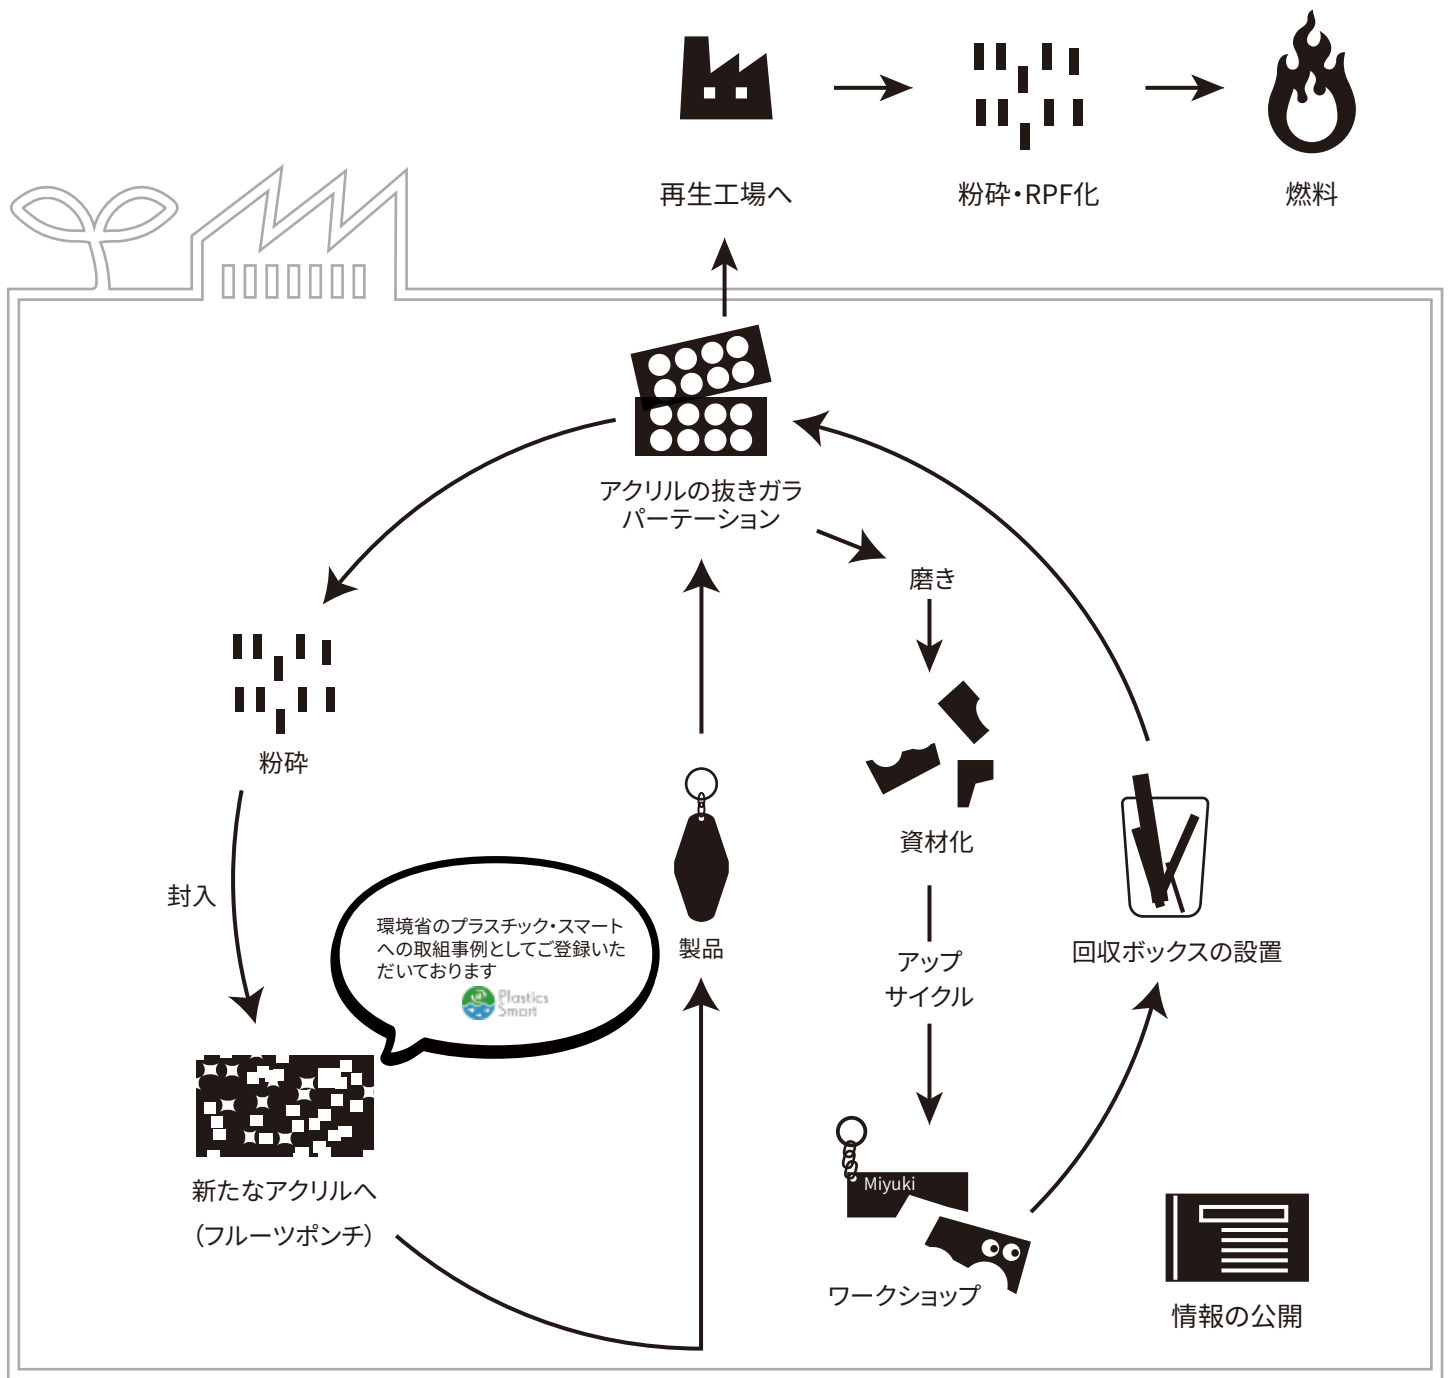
再生工場へ

粉砕・RPF化

燃料

アクリルの抜きガラ パーテーション

磨き

粉砕

資材化

封入

アップ サイクル

製品

回収ボックスの設置

環境省のプラスチック・スマートへの取組事例としてご登録いただいております

Plastics Smart

新たなアクリルへ (フルーツポンチ)

Miyuki

ワークショップ

情報の公開